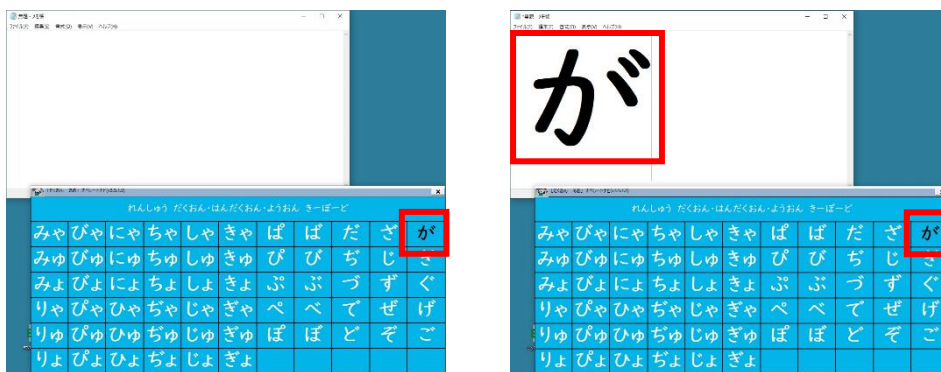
無題 - メモ帳
ファイル(F) 編集(E) 書式(O) 表示(V) ヘルプ(H)

れんしゅう だくおん・はんだくおん・ようおん きーぼーど

| みゃ | びゃ | にゃ | ちゃ | しゃ | きゃ | ぱ | ば | だ | ざ | が |
|---|---|---|---|---|---|---|---|---|---|---|
| みゅ | びゅ | にゅ | ちゅ | しゅ | きゅ | ぴ | び | ぢ | じ | ぎ |
| みょ | びょ | にょ | ちょ | しょ | きょ | ぷ | ぶ | づ | ず | ぐ |
| りゃ | ぴゃ | ひゃ | ぢゃ | じゃ | ぎゃ | ぺ | べ | で | ぜ | げ |
| りゅ | ぴゅ | ひゅ | ぢゅ | じゅ | ぎゅ | ぽ | ぼ | ど | ぞ | ご |
| りょ | ぴょ | ひょ | ぢょ | じょ | ぎょ | | | | | |

無題 - メモ帳
ファイル(F) 編集(E) 書式(O) 表示(V) ヘルプ(H)

が

れんしゅう だくおん・はんだくおん・ようおん きーぼーど

| みゃ | びゃ | にゃ | ちゃ | しゃ | きゃ | ぱ | ば | だ | ざ | が |
|---|---|---|---|---|---|---|---|---|---|---|
| みゅ | びゅ | にゅ | ちゅ | しゅ | きゅ | ぴ | び | ぢ | じ | ぎ |
| みょ | びょ | にょ | ちょ | しょ | きょ | ぷ | ぶ | づ | ず | ぐ |
| りゃ | ぴゃ | ひゃ | ぢゃ | じゃ | ぎゃ | ぺ | べ | で | ぜ | げ |
| りゅ | ぴゅ | ひゅ | ぢゅ | じゅ | ぎゅ | ぽ | ぼ | ど | ぞ | ご |
| りょ | ぴょ | ひょ | ぢょ | じょ | ぎょ | | | | | |